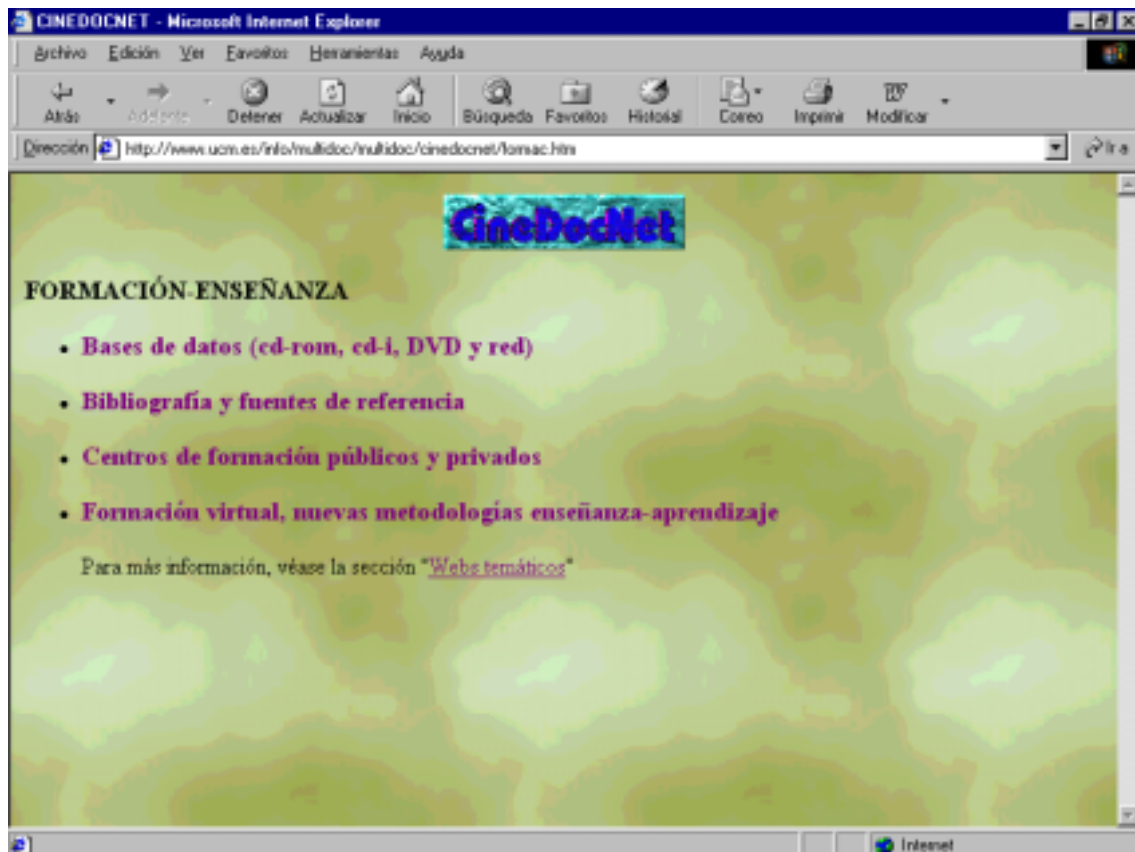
CINEDOCNET - Microsoft Internet Explorer

Archivo Edición Ver Favoritos Herramientas Ayuda

Atrás Adelante Detener Actualizar Inicio Búsqueda Favoritos Historial Correo Imprimir Modificar

Dirección http://www.ucm.es/info/multidoc/multidoc/cinedocnet/formac.htm Ir a

CineDocNet

FORMACIÓN-ENSEÑANZA

- Bases de datos (cd-rom, cd-i, DVD y red)
- Bibliografía y fuentes de referencia
- Centros de formación públicos y privados
- Formación virtual, nuevas metodologías enseñanza-aprendizaje

Para más información, véase la sección "Webs temáticos"

Internet